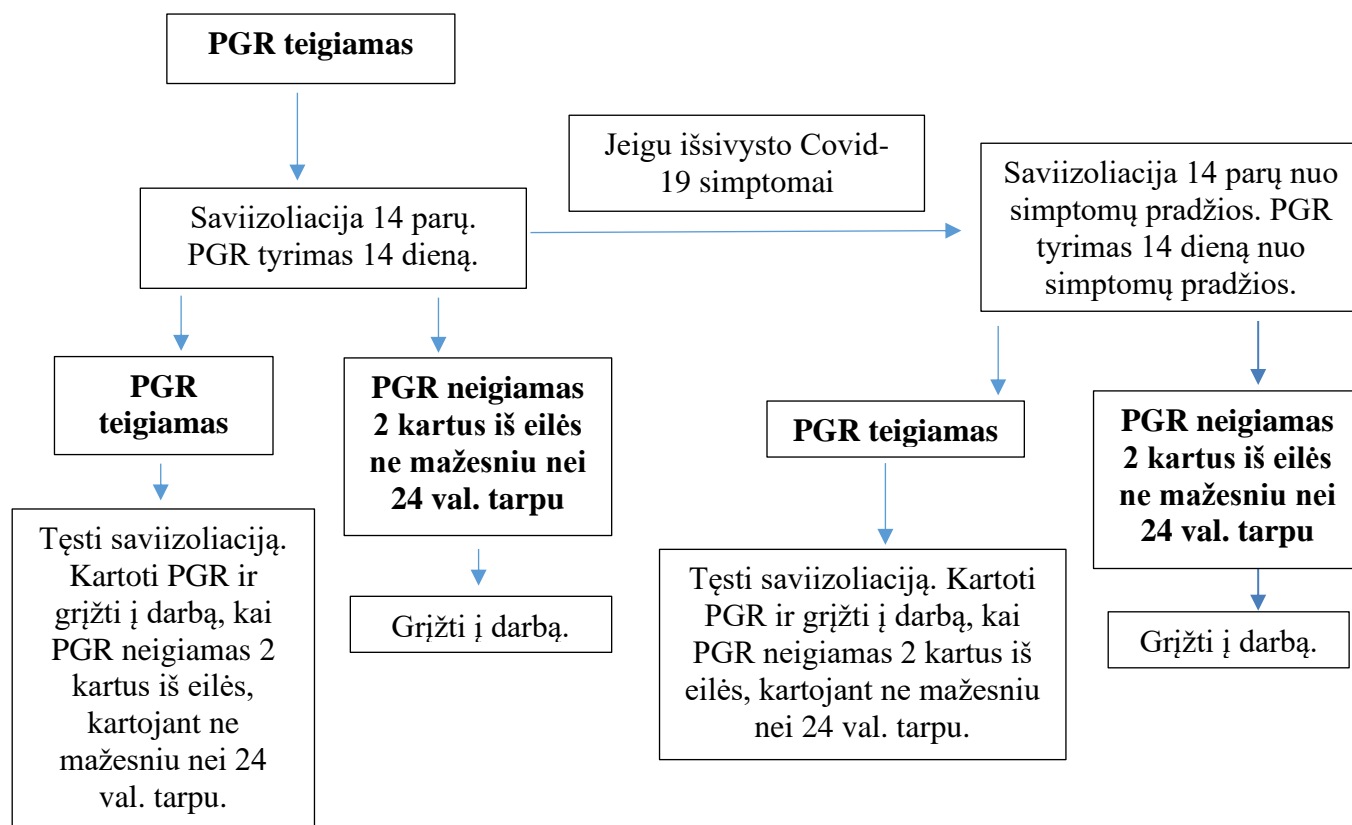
PGR teigiamas

Saviizoliacija 14 parų. PGR tyrimas 14 dieną.

Jeigu išsivysto Covid-19 simptomai

Saviizoliacija 14 parų nuo simptomų pradžios. PGR tyrimas 14 dieną nuo simptomų pradžios.

PGR teigiamas

Tęsti saviizoliaciją. Kartoti PGR ir grįžti į darbą, kai PGR neigiamas 2 kartus iš eilės, kartojant ne mažesniu nei 24 val. tarpu.

PGR neigiamas 2 kartus iš eilės ne mažesniu nei 24 val. tarpu

Grįžti į darbą.

PGR teigiamas

Tęsti saviizoliaciją. Kartoti PGR ir grįžti į darbą, kai PGR neigiamas 2 kartus iš eilės, kartojant ne mažesniu nei 24 val. tarpu.

PGR neigiamas 2 kartus iš eilės ne mažesniu nei 24 val. tarpu

Grįžti į darbą.